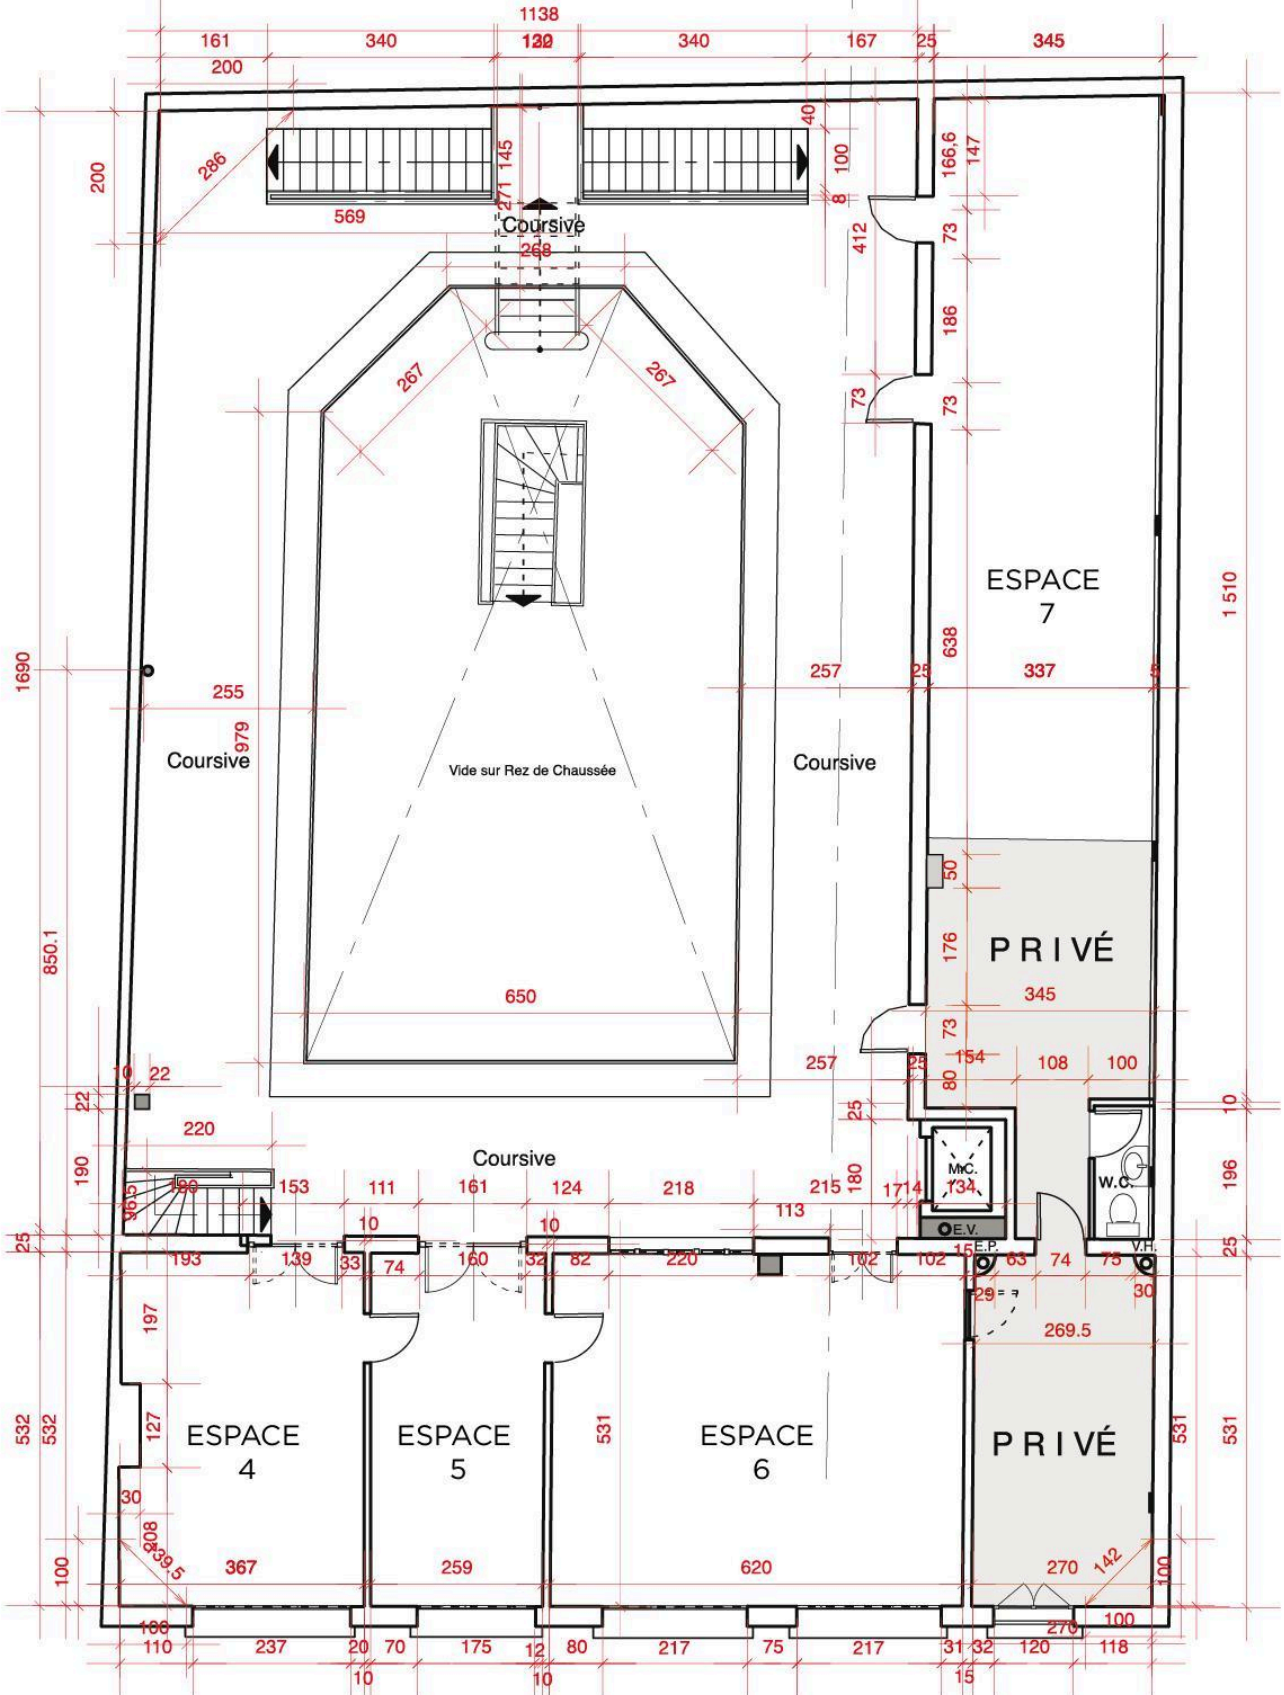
1138
161 340 120 340 167 25 345
200
200
286
145
40
100
166,6
147
569
271
8
Coursive
268
412
73
186
267
267
73
73
ESPACE
7
1 510
1690
638
255
257
25
337
5
979
Coursive
Vide sur Rez de Chaussée
Coursive
50
850.1
176
PRIVÉ
345
650
73
154
10
22
257
25
80
108
100
22
25
10
220
Coursive
M.C.
134
W.C.
196
190
96.5
90
153
111
161
124
218
215
180
17
14
113
10
10
E.V.
E.P.
V.H.
25
193
139
33
74
160
32
82
220
102
102
15
63
74
75
25
30
29
197
269.5
531
531
532
532
127
ESPACE
4
ESPACE
5
ESPACE
6
PRIVÉ
531
531
30
208
39.5
367
259
620
270
142
100
100
100
270
100
110
237
20
70
175
12
80
217
75
217
31
32
120
118
10
10
15